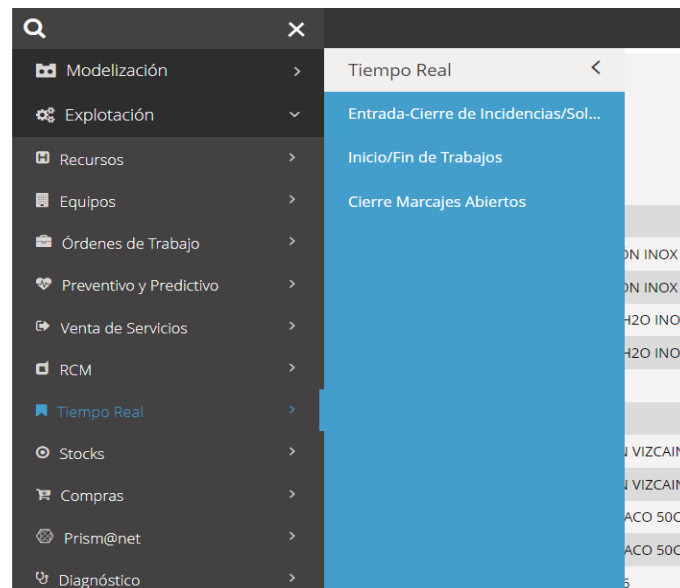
Modelización
Explotación
Recursos
Equipos
Órdenes de Trabajo
Preventivo y Predictivo
Venta de Servicios
RCM
Tiempo Real
Stocks
Compras
Prism@net
Diagnóstico

Tiempo Real
Entrada-Cierre de Incidencias/Sol...
Inicio/Fin de Trabajos
Cierre Marcajes Abiertos

ON INOX
ON INOX
H2O INO
H2O INO
N VIZCAIN
N VIZCAIN
ACO 50C
ACO 50C
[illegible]